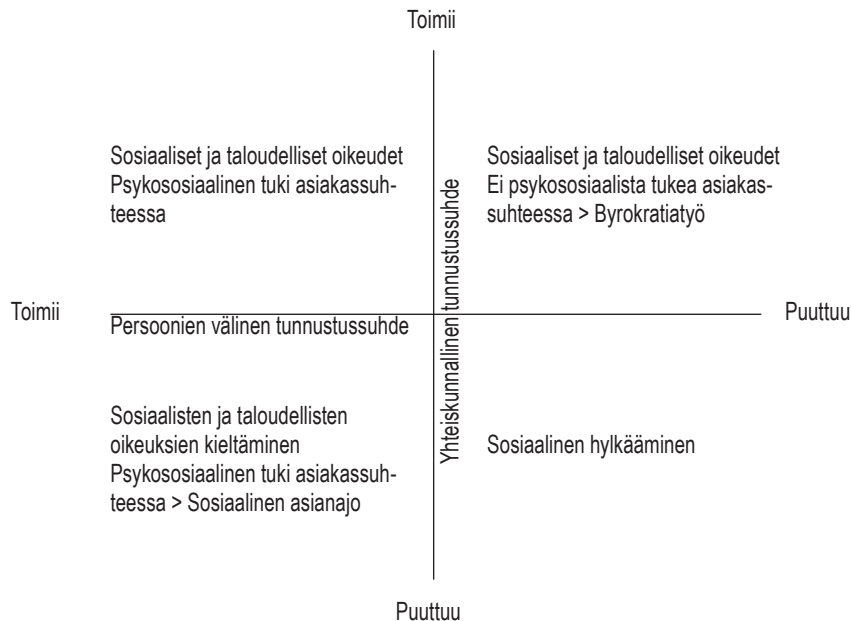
Toimii

Sosiaaliset ja taloudelliset oikeudet
Psykososiaalinen tuki asiakassuhteessa

Sosiaaliset ja taloudelliset oikeudet
Ei psykososiaalista tukea asiakassuhteessa > Byrokratiatyö

Yhteiskunnallinen tunnustussuhde

Toimii

Persoonien välinen tunnustussuhde

Puuttuu

Sosiaalisten ja taloudellisten oikeuksien kieltäminen
Psykososiaalinen tuki asiakassuhteessa > Sosiaalinen asianajo

Sosiaalinen hylkääminen

Puuttuu